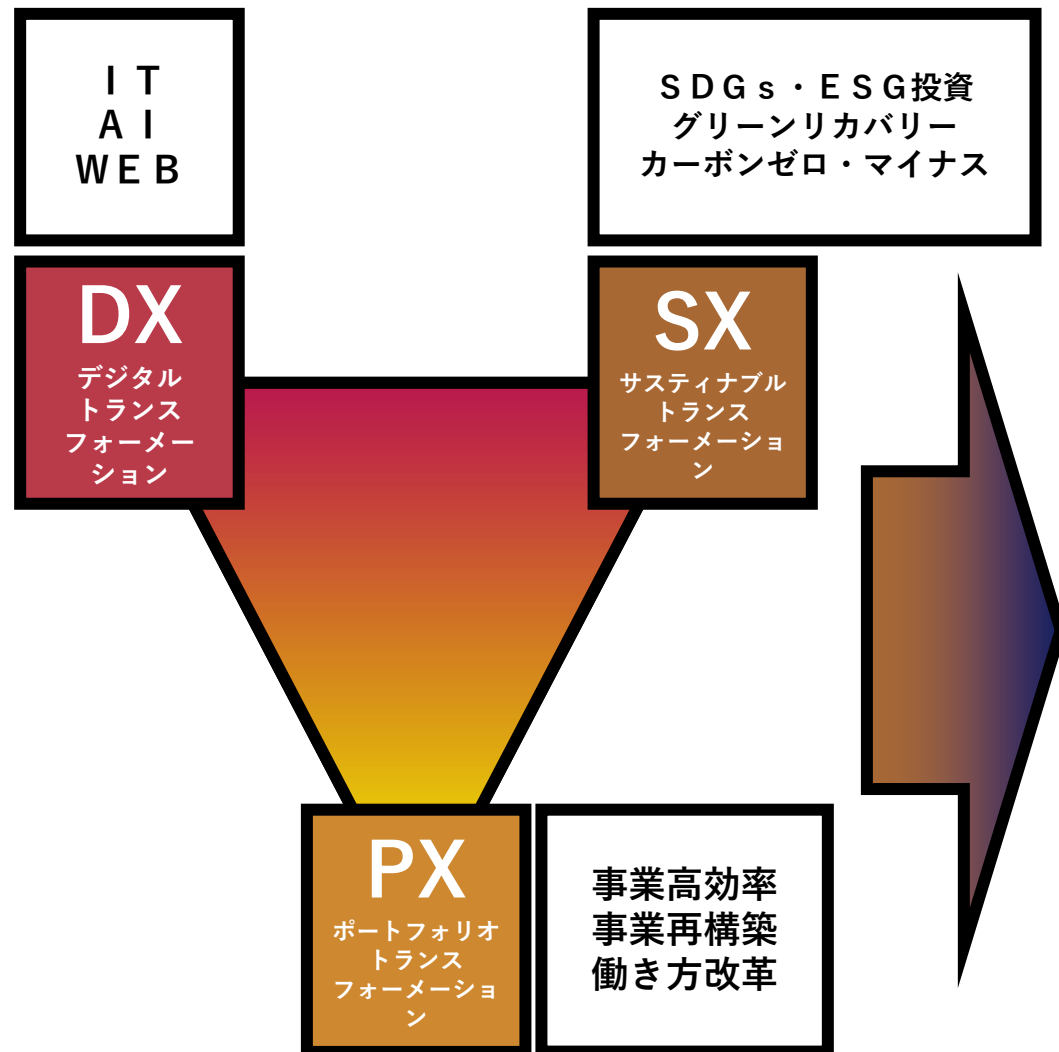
ＩＴ
ＡＩ
ＷＥＢ

ＳＤＧｓ・ＥＳＧ投資
グリーンリカバリー
カーボンゼロ・マイナス

DX
デジタル
トランス
フォーメー
ション

SX
サスティナブル
トランス
フォーメーショ
ン

PX
ポートフォリオ
トランス
フォーメーショ
ン

事業高効率
事業再構築
働き方改革